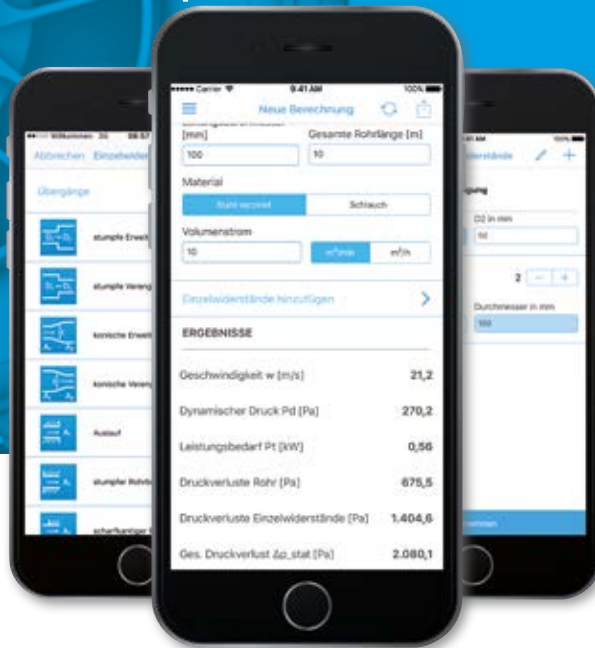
Abbrechen Einzelwider

Übergänge

stumpfe Erwei

stumpfe Vereng

konische Erwei

konische Vereng

Auslauf

stumpfer Rohrb

scharfkantiger

Carrier 9:41 AM 100%

Neue Berechnung

[mm]

Gesamte Rohrlänge [m]

100

10

Material

Stahl verzinkt

Schlauch

Volumenstrom

10

m³/min

m³/h

Einzelwiderstände hinzufügen

ERGEBNISSE

Geschwindigkeit w [m/s] 21,2

Dynamischer Druck Pd [Pa] 270,2

Leistungsbedarf Pt [kW] 0,56

Druckverluste Rohr [Pa] 675,5

Druckverluste Einzelwiderstände [Pa] 1.404,6

Ges. Druckverlust Δp_stat [Pa] 2.080,1

derstände

D2 in mm

50

2

Durchmesser in mm

100